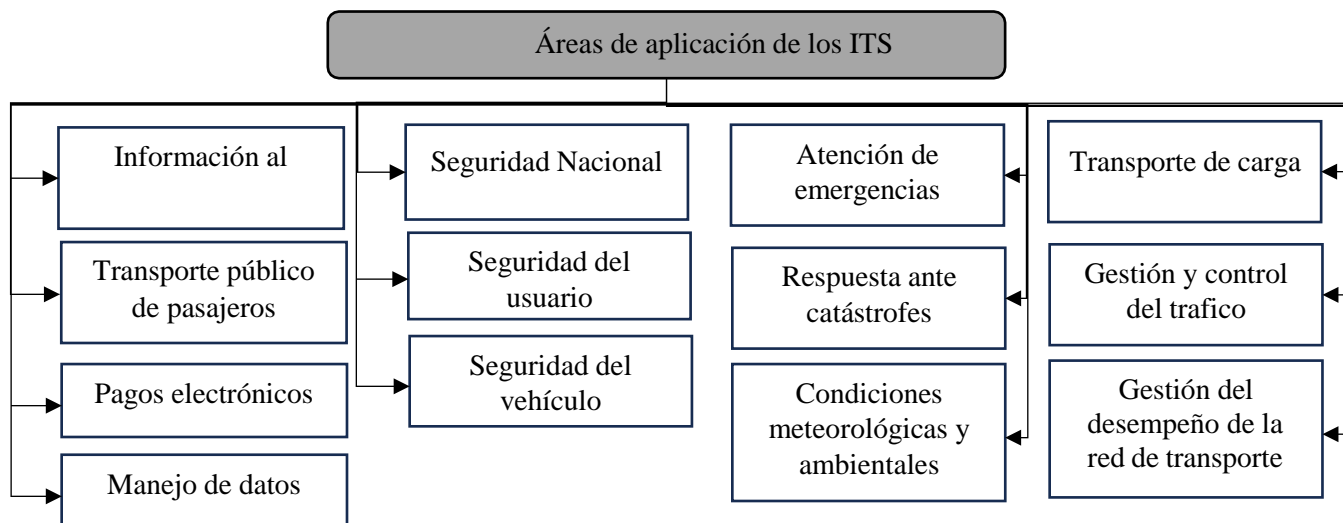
Áreas de aplicación de los ITS

Información al

Transporte público de pasajeros

Pagos electrónicos

Manejo de datos

Seguridad Nacional

Seguridad del usuario

Seguridad del vehículo

Atención de emergencias

Respuesta ante catástrofes

Condiciones meteorológicas y ambientales

Transporte de carga

Gestión y control del trafico

Gestión del desempeño de la red de transporte